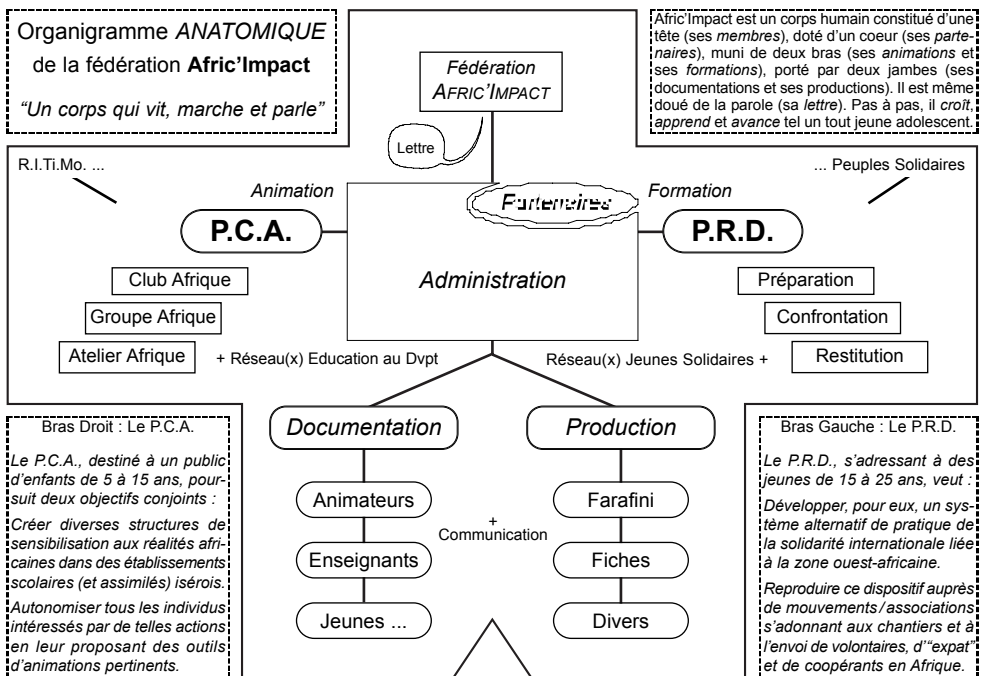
Organigramme *ANATOMIQUE* de la fédération **Afric'Impact**

*"Un corps qui vit, marche et parle"*

*Fédération AFRIC'IMPACT*

Afric'Impact est un corps humain constitué d'une tête (ses *membres*), doté d'un coeur (ses *partenaires*), muni de deux bras (ses *animations* et ses *formations*), porté par deux jambes (ses documentations et ses productions). Il est même doué de la parole (sa *lettre*). Pas à pas, il *croît*, *apprend* et *avance* tel un tout jeune adolescent.

Lettre

R.I.Ti.Mo. ...

... Peuples Solidaires

*Animation*

*Partenaires*

*Formation*

**P.C.A.**

*Administration*

**P.R.D.**

Club Afrique

Groupe Afrique

Atelier Afrique

+ Réseau(x) Education au Dvpt

Réseau(x) Jeunes Solidaires +

Préparation

Confrontation

Restitution

Bras Droit : Le P.C.A.

*Le P.C.A., destiné à un public d'enfants de 5 à 15 ans, poursuit deux objectifs conjoints :*

*Créer diverses structures de sensibilisation aux réalités africaines dans des établissements scolaires (et assimilés) isérois.*

*Autonomiser tous les individus intéressés par de telles actions en leur proposant des outils d'animations pertinents.*

*Documentation*

Animateurs

Enseignants

Jeunes ...

+ Communication

*Production*

Farafini

Fiches

Divers

Bras Gauche : Le P.R.D.

*Le P.R.D., s'adressant à des jeunes de 15 à 25 ans, veut :*

*Développer, pour eux, un système alternatif de pratique de la solidarité internationale liée à la zone ouest-africaine.*

*Reproduire ce dispositif auprès de mouvements / associations s'adonnant aux chantiers et à l'envoi de volontaires, d'"expat" et de coopérants en Afrique.*